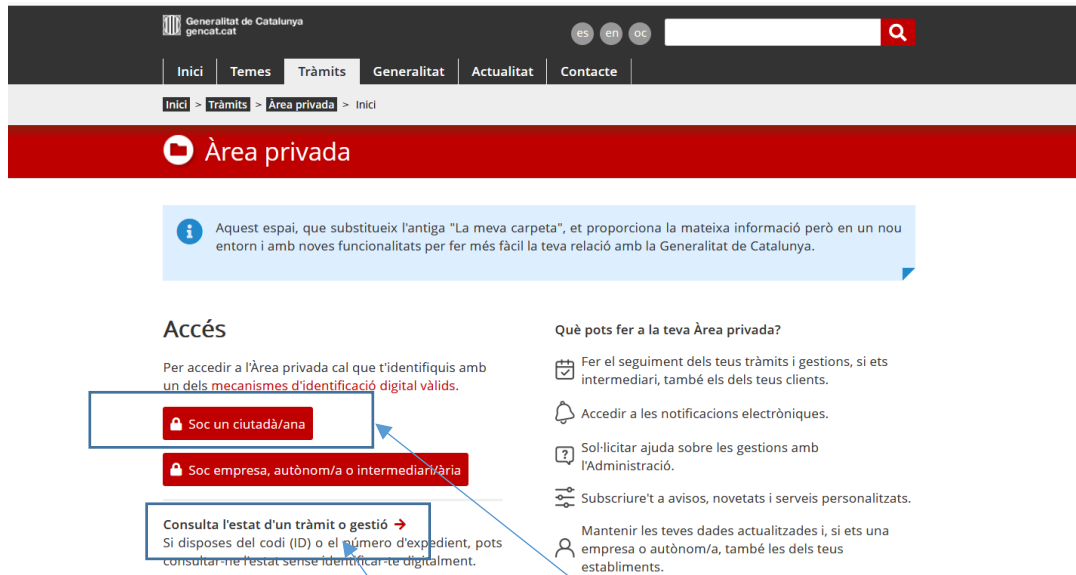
Generalitat de Catalunya
gencat.cat

es en oc

Inici | Temes | Tràmits | Generalitat | Actualitat | Contacte

Inici > Tràmits > Àrea privada > Inici

Àrea privada

Aquest espai, que substitueix l'antiga "La meva carpeta", et proporciona la mateixa informació però en un nou entorn i amb noves funcionalitats per fer més fàcil la teva relació amb la Generalitat de Catalunya.

Accés

Per accedir a l'Àrea privada cal que t'identifiquis amb un dels mecanismes d'identificació digital vàlids.

Soc un ciutadà/ana

Soc empresa, autònom/a o intermediari/ària

Consulta l'estat d'un tràmit o gestió →
Si disposes del codi (ID) o el número d'expedient, pots consultar-ne l'estat sense identificar-te digitalment.

Què pots fer a la teva Àrea privada?

Fer el seguiment dels teus tràmits i gestions, si ets intermediari, també els dels teus clients.

Accedir a les notificacions electròniques.

Sol·licitar ajuda sobre les gestions amb l'Administració.

Subscriure't a avisos, novetats i serveis personalitzats.

Mantenir les teves dades actualitzades i, si ets una empresa o autònom/a, també les dels teus establiments.